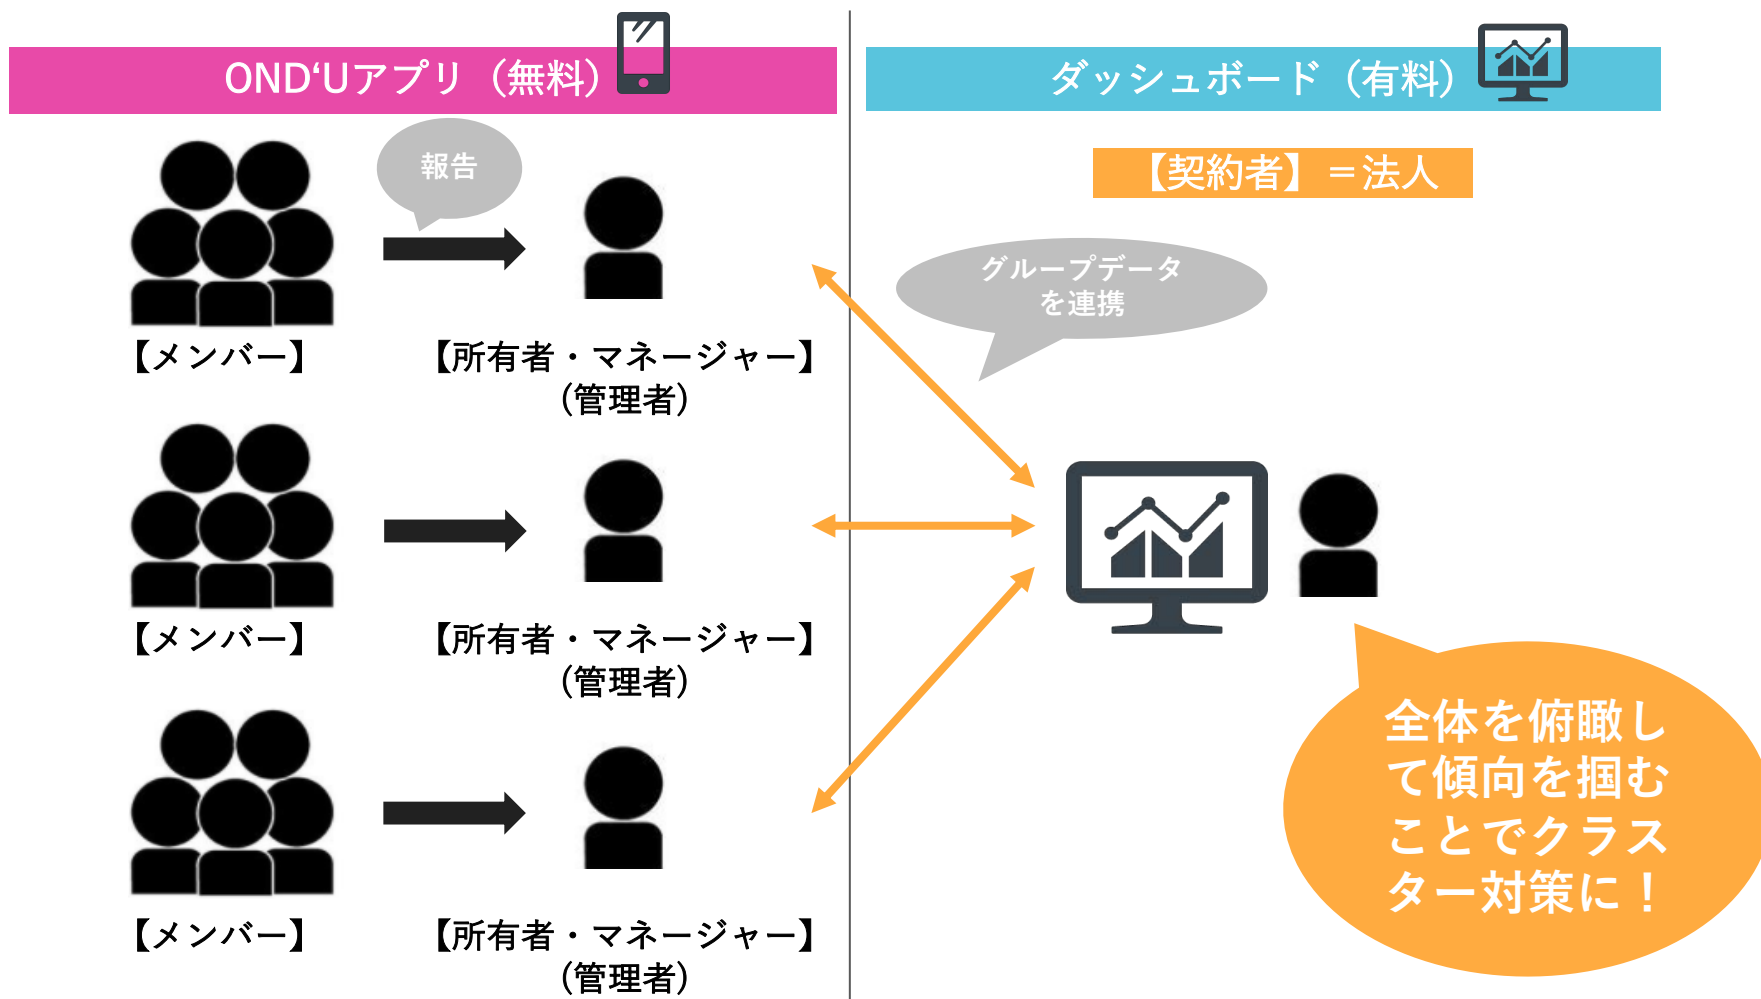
OND'Uアプリ（無料）

報告

【メンバー】

【所有者・マネージャー】
（管理者）

【メンバー】

【所有者・マネージャー】
（管理者）

【メンバー】

【所有者・マネージャー】
（管理者）

ダッシュボード（有料）

【契約者】＝法人

グループデータを連携

全体を俯瞰して傾向を掴むことでクラスター対策に！